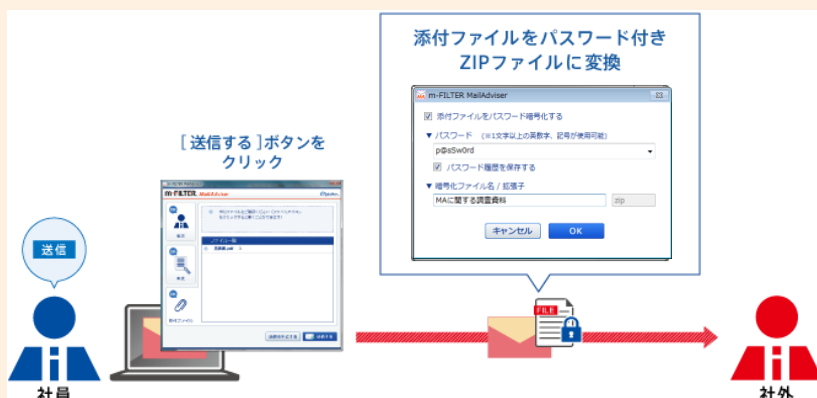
添付ファイルをパスワード付き
ZIPファイルに変換

m-FILTER MailAdviser

添付ファイルをパスワード暗号化する

▼ パスワード （※1文字以上の英数字、記号が使用可能）

p@sSw0rd

パスワード履歴を保存する

▼ 暗号化ファイル名 / 拡張子

MAに関する調査資料

zip

キャンセル

OK

[ 送信する ]ボタンを
クリック

m-FILTER MailAdviser

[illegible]

送信

FILE

社員

社外